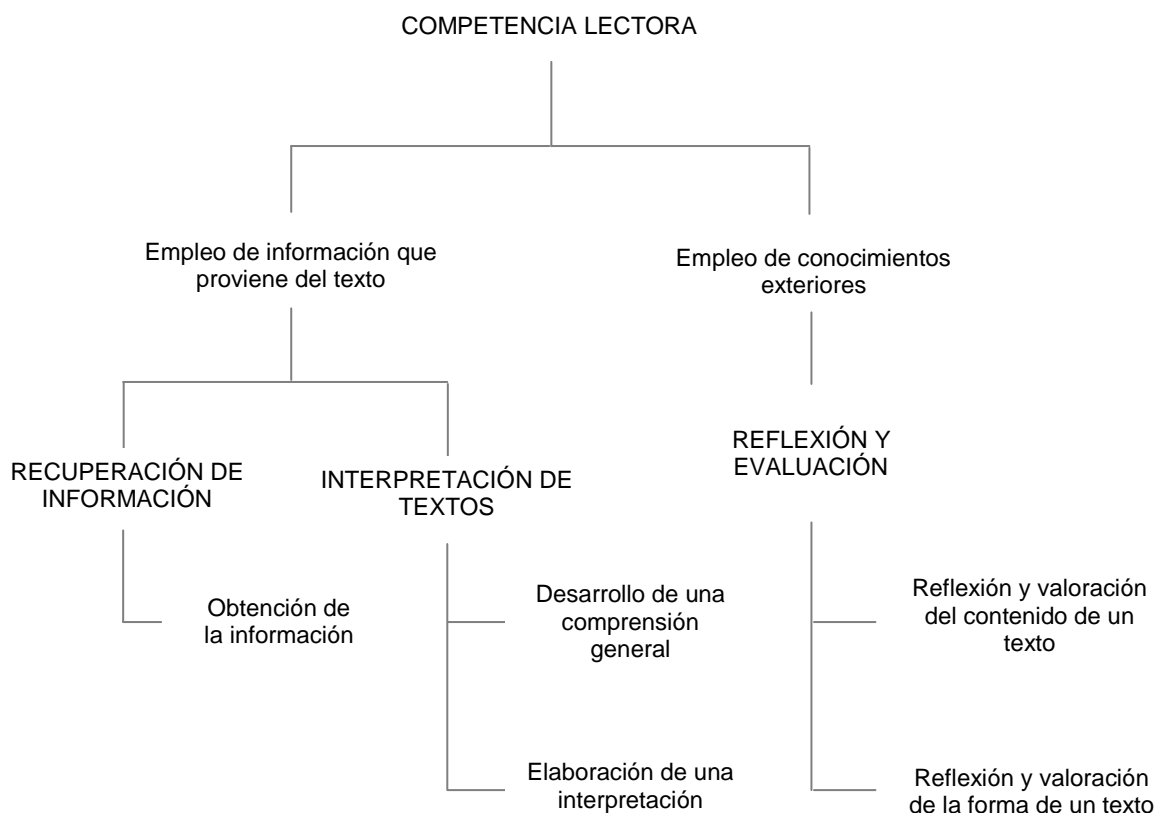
COMPETENCIA LECTORA

Empleo de información que proviene del texto

Empleo de conocimientos exteriores

RECUPERACIÓN DE INFORMACIÓN

INTERPRETACIÓN DE TEXTOS

REFLEXIÓN Y EVALUACIÓN

Obtención de la información

Desarrollo de una comprensión general

Elaboración de una interpretación

Reflexión y valoración del contenido de un texto

Reflexión y valoración de la forma de un texto